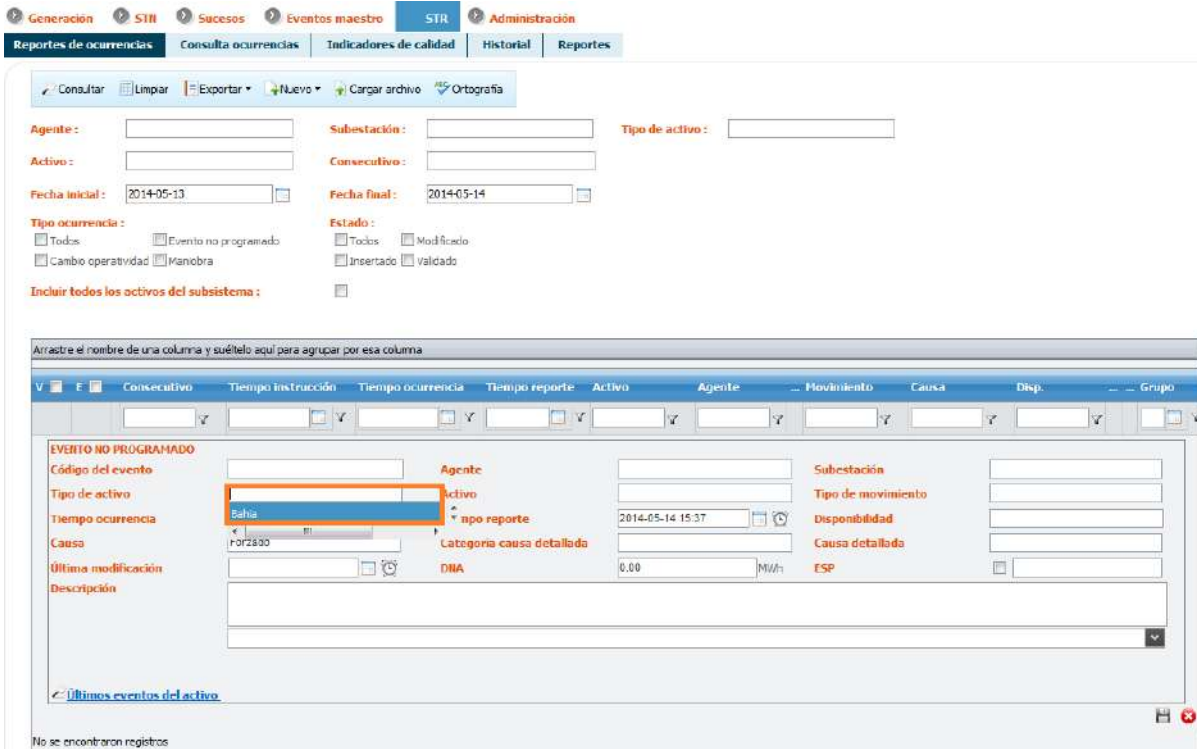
Generación STN Sucesos Eventos maestro STR Administración

Reportes de ocurrencias | Consulta ocurrencias | Indicadores de calidad | Historial | Reportes

Consultar Limpiar Exportar ▾ Nuevo ▾ Cargar archivo Ortografía

Agente :

Subestación :

Tipo de activo :

Activo :

Consecutivo :

Fecha inicial : 2014-05-13

Fecha final : 2014-05-14

Tipo ocurrencia :
Todos Evento no programado
Cambio operatividad Maniobra

Estado :
Todos Modificado
Insertado Validado

Incluir todos los activos del subsistema :

Arrastre el nombre de una columna y suéltelo aquí para agrupar por esa columna

V E Consecutivo Tiempo instrucción Tiempo ocurrencia Tiempo reporte Activo Agente Movimiento Causa Disp. Grupo

EVENTO NO PROGRAMADO

Código del evento

Agente

Subestación

Tipo de activo

Bahía

Activo

Tipo de movimiento

Tiempo ocurrencia

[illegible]mpo reporte 2014-05-14 15:37

Disponibilidad

Causa Forzado

Categoría causa detallada

Causa detallada

Última modificación

DNA 0.00 MWh

ESP

Descripción

Últimos eventos del activo

No se encontraron registros